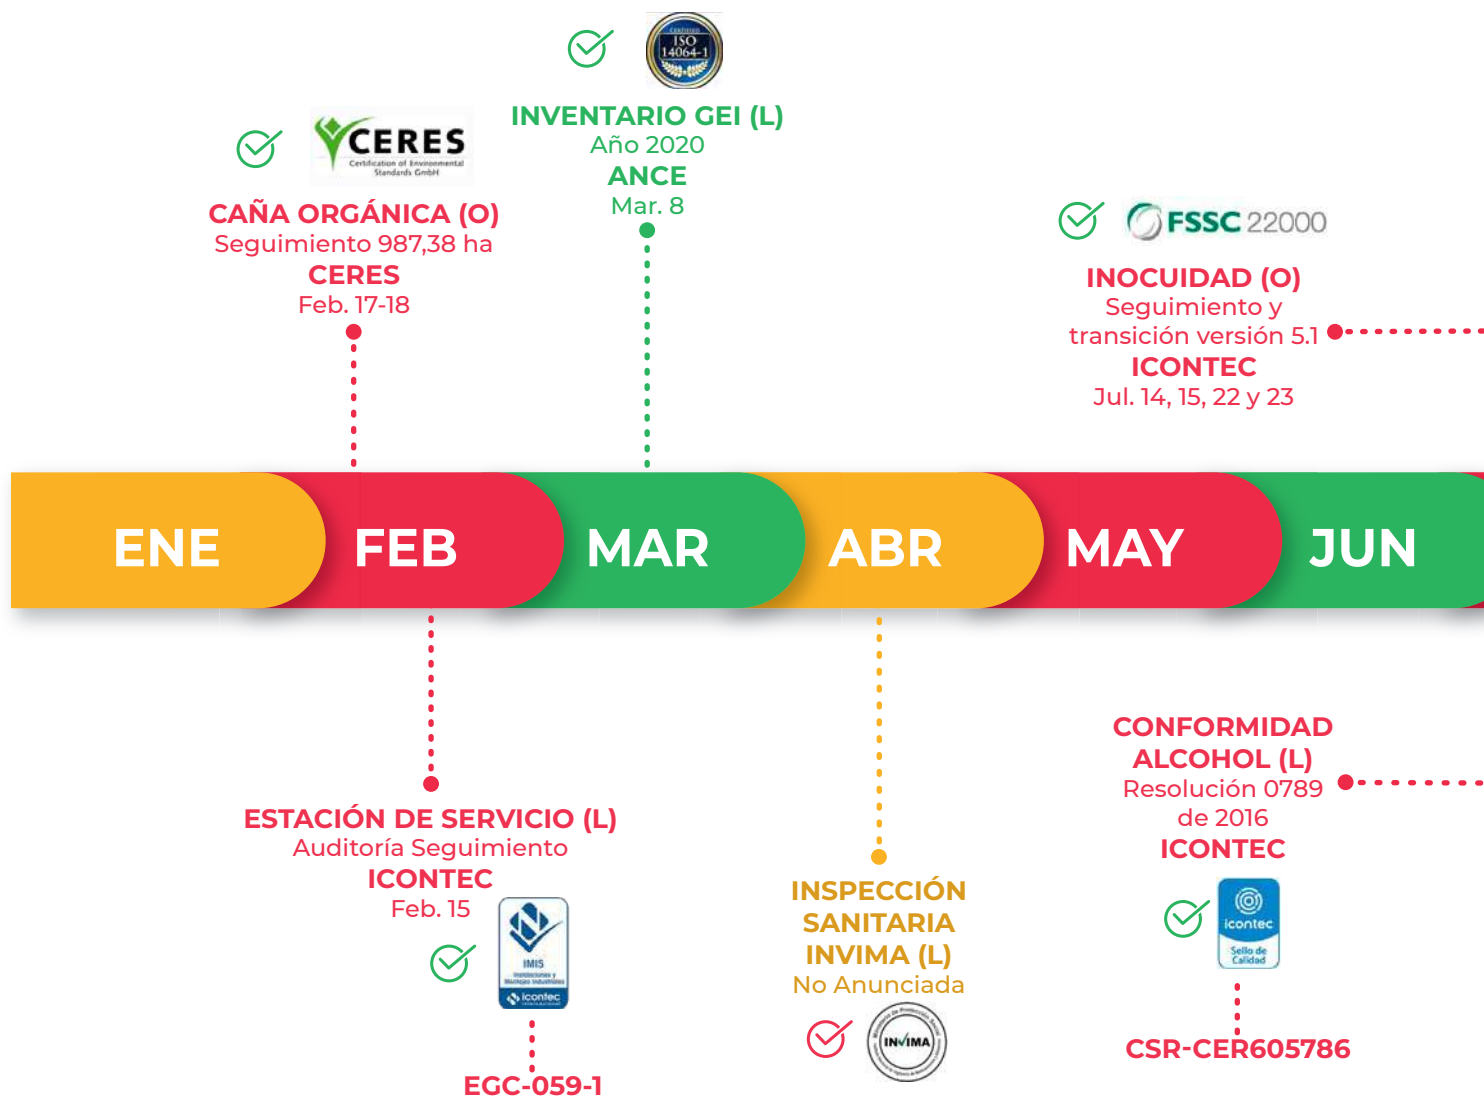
CERTIFIED
ISO
14064-1

INVENTARIO GEI (L)
Año 2020
ANCE
Mar. 8

CERES
Certification of Environmental Standards GmbH

CAÑA ORGÁNICA (O)
Seguimiento 987,38 ha
CERES
Feb. 17-18

FSSC 22000

INOCUIDAD (O)
Seguimiento y transición versión 5.1
ICONTEC
Jul. 14, 15, 22 y 23

ENE FEB MAR ABR MAY JUN

CONFORMIDAD ALCOHOL (L)
Resolución 0789 de 2016
ICONTEC

ESTACIÓN DE SERVICIO (L)
Auditoría Seguimiento
ICONTEC
Feb. 15

IMIS
icontec

EGC-059-1

INSPECCIÓN SANITARIA INVIMA (L)
No Anunciada

INVIMA

icontec
Sello de Calidad

CSR-CER605786